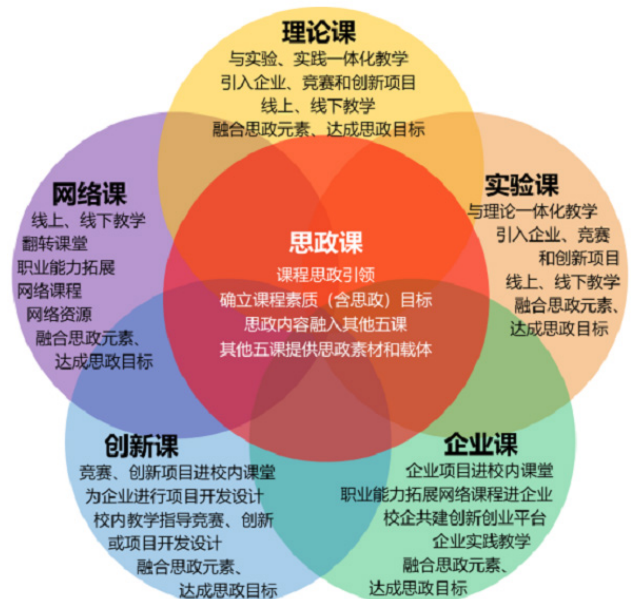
理论课
与实验、实践一体化教学
引入企业、竞赛和创新项目
线上、线下教学
融合思政元素、达成思政目标

网络课
线上、线下教学
翻转课堂
职业能力拓展
网络课程
网络资源
融合思政元素、
达成思政目标

实验课
与理论一体化教学
引入企业、竞赛
和创新项目
线上、线下教学
融合思政元素、
达成思政目标

思政课
课程思政引领
确立课程素质（含思政）目标
思政内容融入其他五课
其他五课提供思政素材和载体

创新课
竞赛、创新项目进校内课堂
为企业进行项目开发设计
校内教学指导竞赛、创新
或项目开发设计
融合思政元素、
达成思政目标

企业课
企业项目进校内课堂
职业能力拓展网络课程进企业
校企共建创新创业平台
企业实践教学
融合思政元素、
达成思政目标